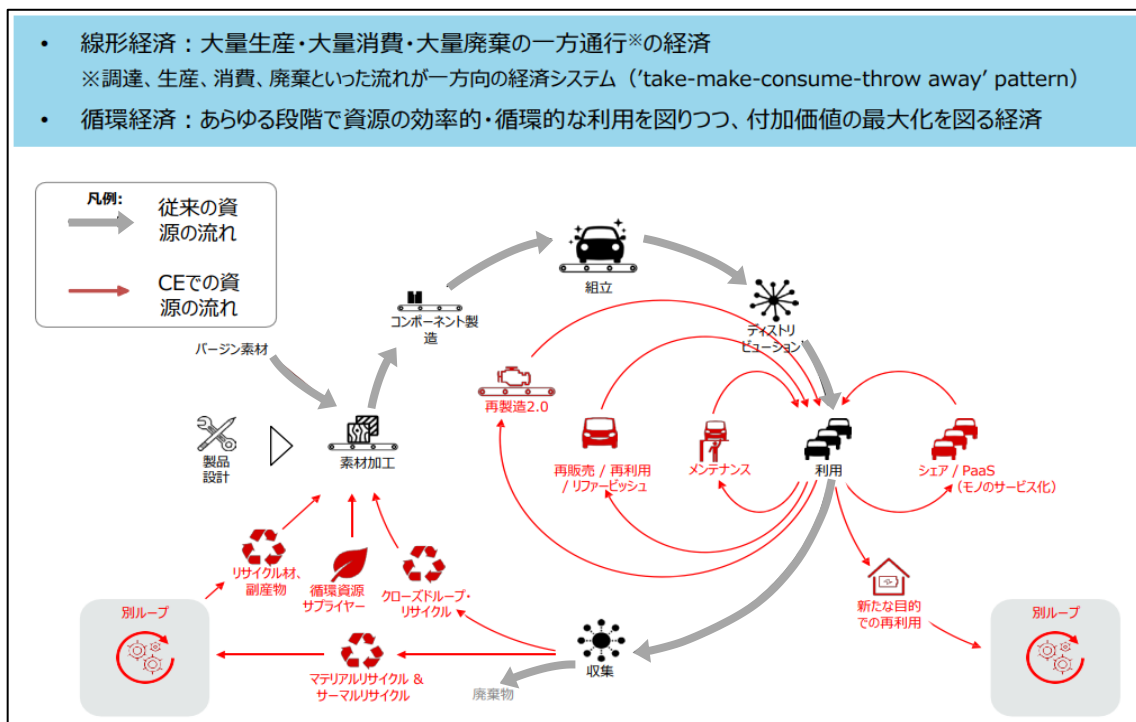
• 線形経済：大量生産・大量消費・大量廃棄の一方通行※の経済
※調達、生産、消費、廃棄といった流れが一方向の経済システム（'take-make-consume-throw away' pattern）
• 循環経済：あらゆる段階で資源の効率的・循環的な利用を図りつつ、付加価値の最大化を図る経済

凡例:
従来の資源の流れ
CEでの資源の流れ

組立
コンポーネント製造
ディストリビューション
バージン素材
再製造2.0
製品設計
素材加工
再販売 / 再利用 / リファービッシュ
メンテナンス
利用
シェア / PaaS（モノのサービス化）
リサイクル材、副産物
循環資源サプライヤー
クローズドループ・リサイクル
新たな目的での再利用
別ループ
別ループ
マテリアルリサイクル & サーマルリサイクル
収集
廃棄物